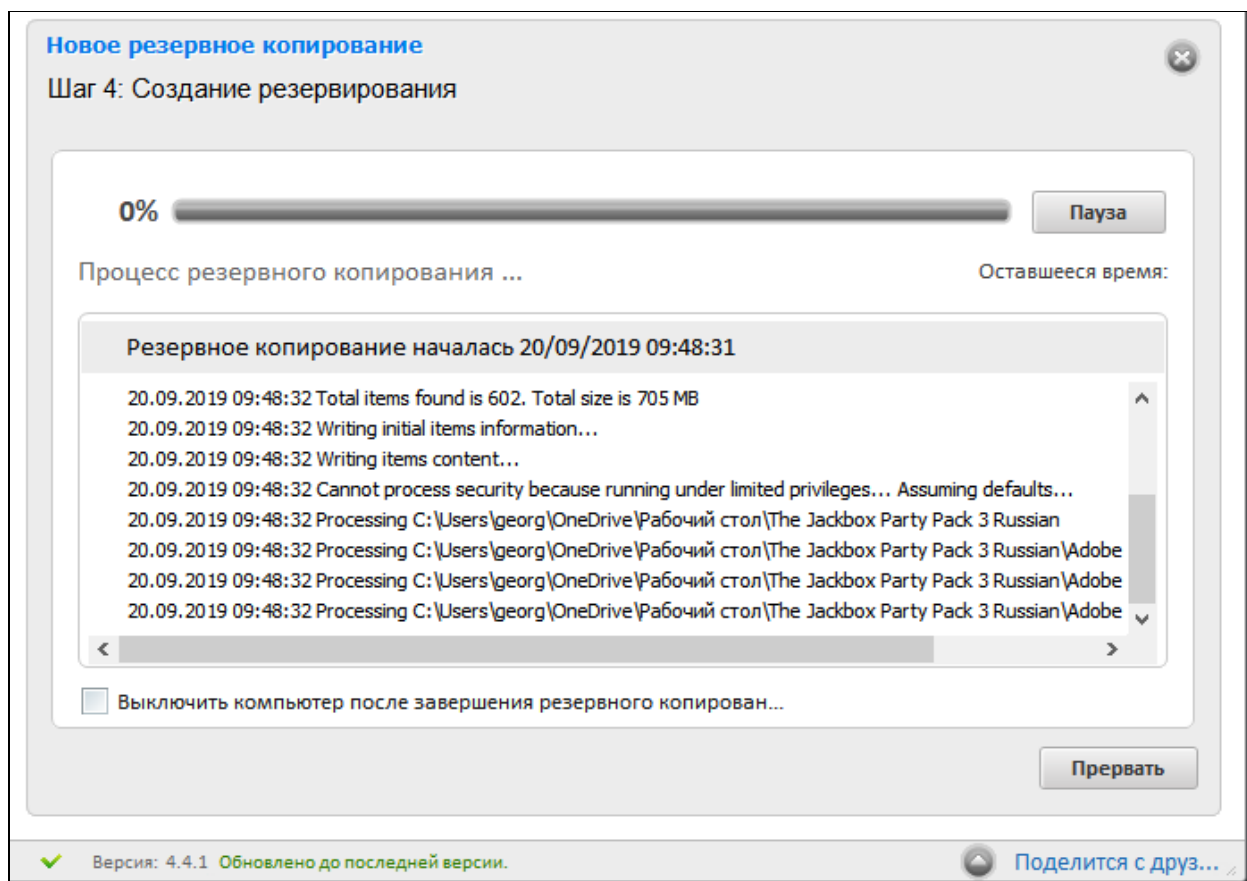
Новое резервное копирование
Шаг 4: Создание резервирования

0%

Пауза

Процесс резервного копирования ...

Оставшееся время:

Резервное копирование началась 20/09/2019 09:48:31

20.09.2019 09:48:32 Total items found is 602. Total size is 705 MB
20.09.2019 09:48:32 Writing initial items information...
20.09.2019 09:48:32 Writing items content...
20.09.2019 09:48:32 Cannot process security because running under limited privileges... Assuming defaults...
20.09.2019 09:48:32 Processing C:\Users\georg\OneDrive\Рабочий стол\The Jackbox Party Pack 3 Russian
20.09.2019 09:48:32 Processing C:\Users\georg\OneDrive\Рабочий стол\The Jackbox Party Pack 3 Russian\Adobe
20.09.2019 09:48:32 Processing C:\Users\georg\OneDrive\Рабочий стол\The Jackbox Party Pack 3 Russian\Adobe
20.09.2019 09:48:32 Processing C:\Users\georg\OneDrive\Рабочий стол\The Jackbox Party Pack 3 Russian\Adobe

Выключить компьютер после завершения резервного копирован...

Прервать

Версия: 4.4.1 Обновлено до последней версии.

Поделится с друз...